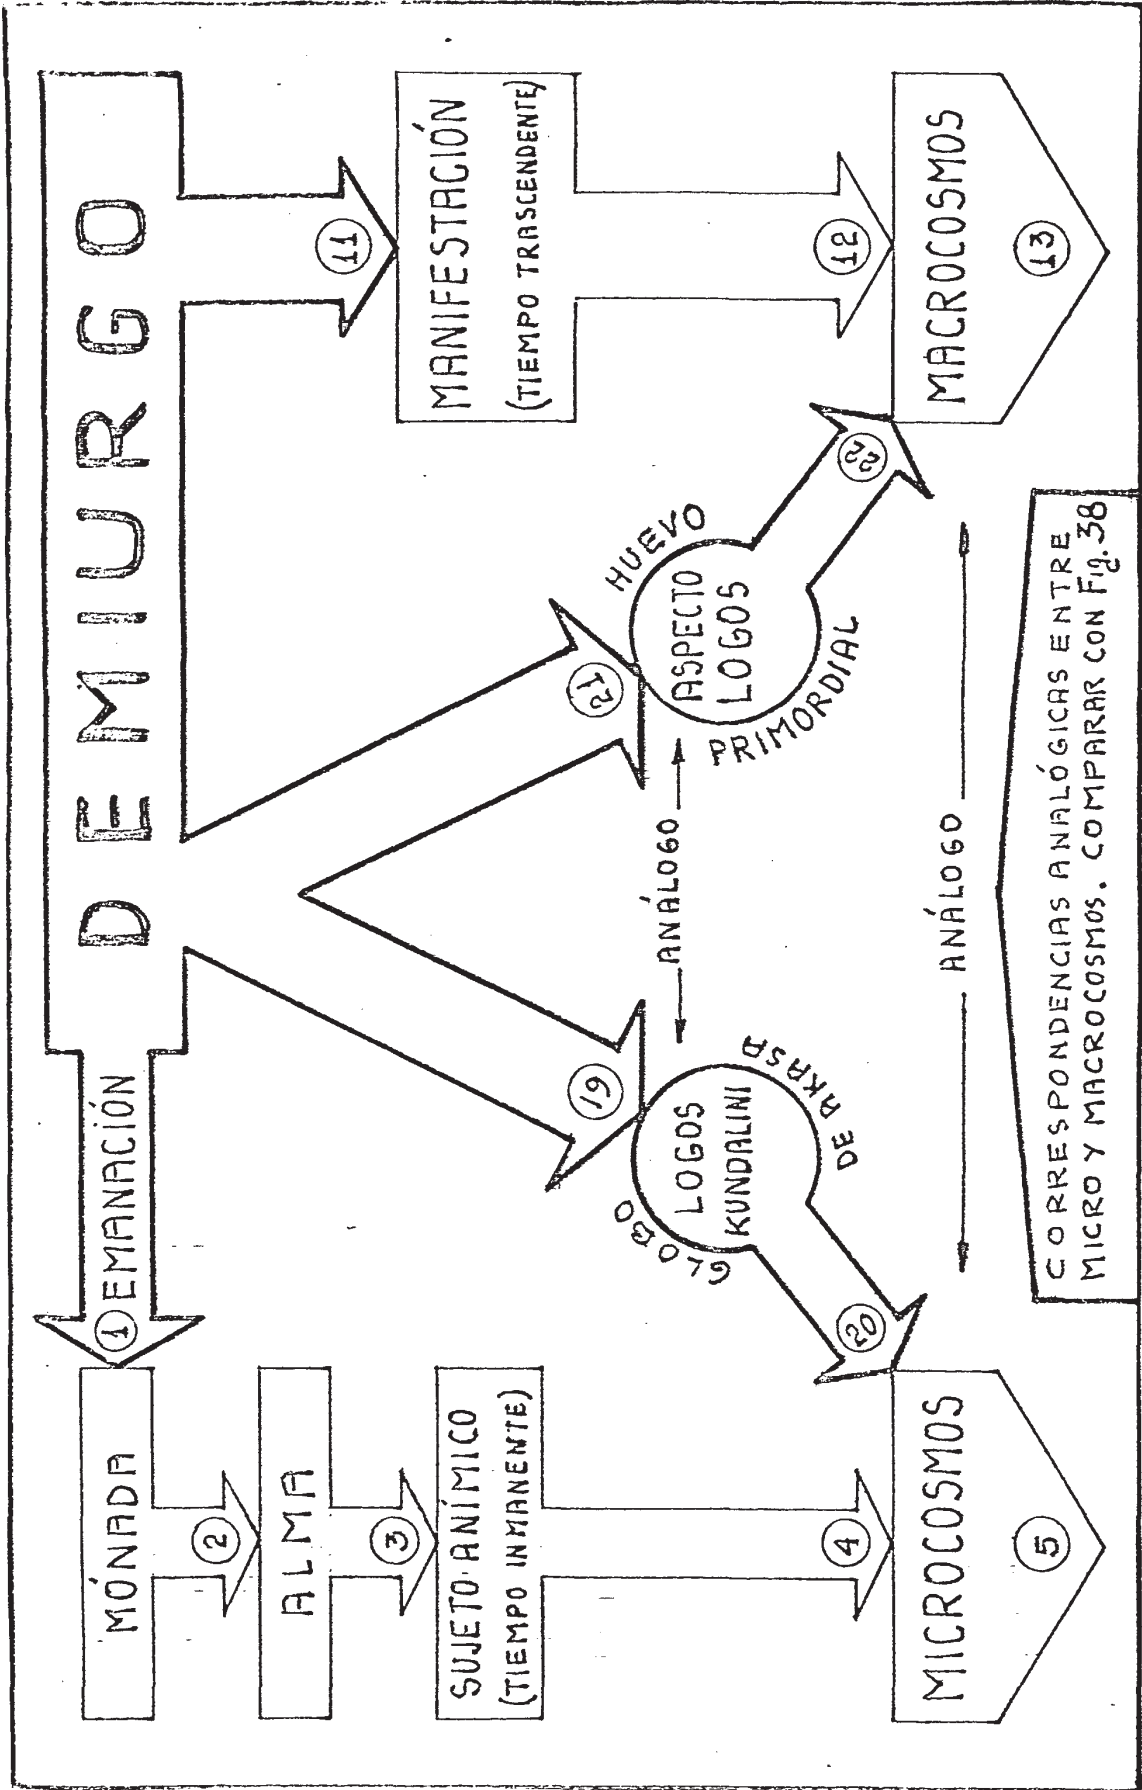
DEMIURGO

1 EMANACIÓN

MÓNADA

2

ALMA

3

SUJETO ANÍMICO (TIEMPO INMANENTE)

4

MICROCOSMOS

5

11

MANIFESTACIÓN (TIEMPO TRASCENDENTE)

12

MACROCOSMOS

13

19

GLOBO LOGOS KUNDALINI DE AKASA

20

ANÁLOGO

21

HUEVO ASPECTO LOGOS PRIMORDIAL

22

ANÁLOGO

CORRESPONDENCIAS ANALÓGICAS ENTRE MICRO Y MACROCOSMOS. COMPARAR CON Fig. 38